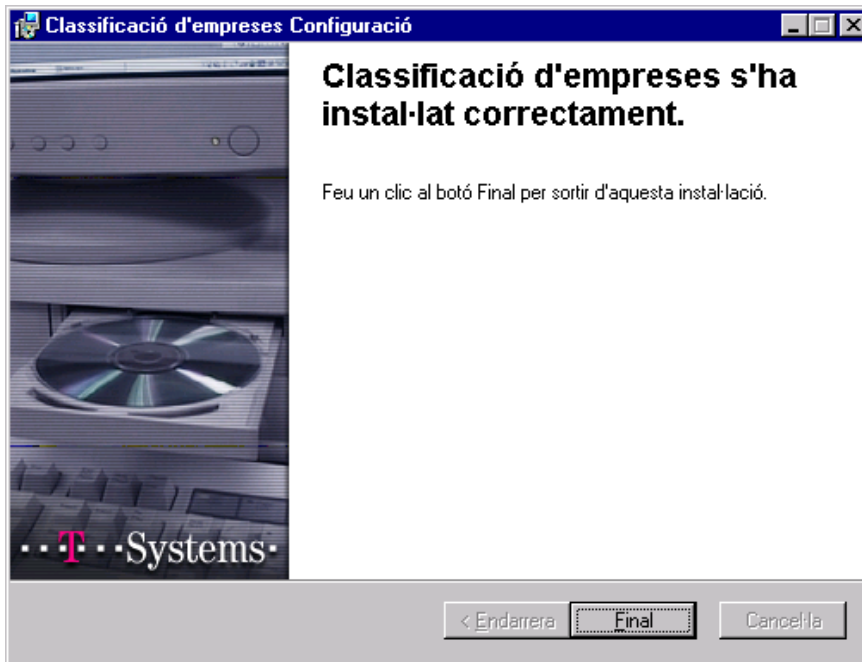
Classificació d'empreses Configuració

Classificació d'empreses s'ha instal·lat correctament.

Feu un clic al botó Final per sortir d'aquesta instal·lació.

· · T · · Systems·

< Endarrera
Final
Cancel·la